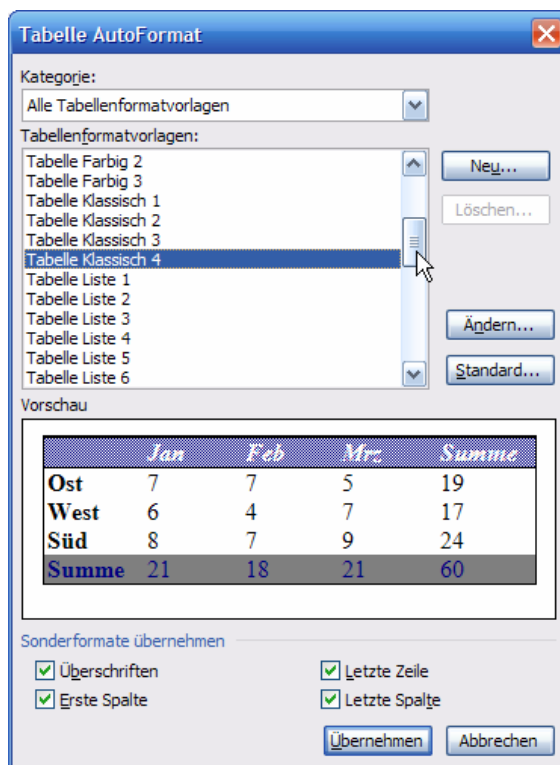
Tabelle AutoFormat

Kategorie:
Alle Tabellenformatvorlagen

Tabellenformatvorlagen:
Tabelle Farbig 2
Tabelle Farbig 3
Tabelle Klassisch 1
Tabelle Klassisch 2
Tabelle Klassisch 3
Tabelle Klassisch 4
Tabelle Liste 1
Tabelle Liste 2
Tabelle Liste 3
Tabelle Liste 4
Tabelle Liste 5
Tabelle Liste 6

Neu...
Löschen...
Ändern...
Standard...

Vorschau

| | Jan | Feb | Mrz | Summe |
|---|---|---|---|---|
| Ost | 7 | 7 | 5 | 19 |
| West | 6 | 4 | 7 | 17 |
| Süd | 8 | 7 | 9 | 24 |
| Summe | 21 | 18 | 21 | 60 |

Sonderformate übernehmen
Überschriften
Erste Spalte
Letzte Zeile
Letzte Spalte

Übernehmen
Abbrechen